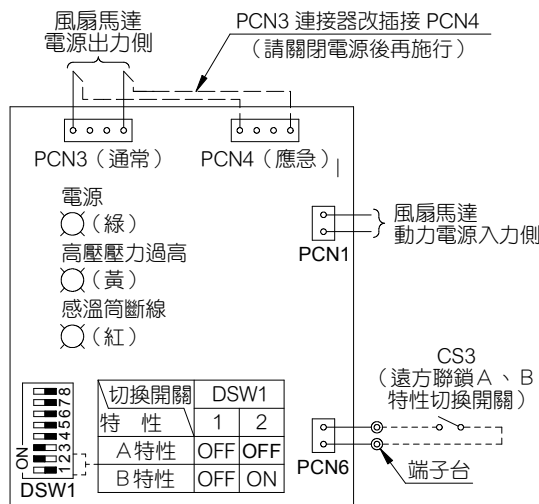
風扇馬達
電源出力側

PCN3 連接器改插接 PCN4
（請關閉電源後再施行）

PCN3（通常） PCN4（應急）

電源
（綠）
高壓壓力過高
（黃）
感溫筒斷線
（紅）

風扇馬達
動力電源入力側
PCN1

CS3
（遠方聯鎖 A 、B
特性切換開關）

ON 12345678
DSW1

| 切換開關 | DSW1 | |
|---|---|---|
| 特　性 | 1 | 2 |
| A 特性 | OFF | OFF |
| B 特性 | OFF | ON |

PCN6
端子台